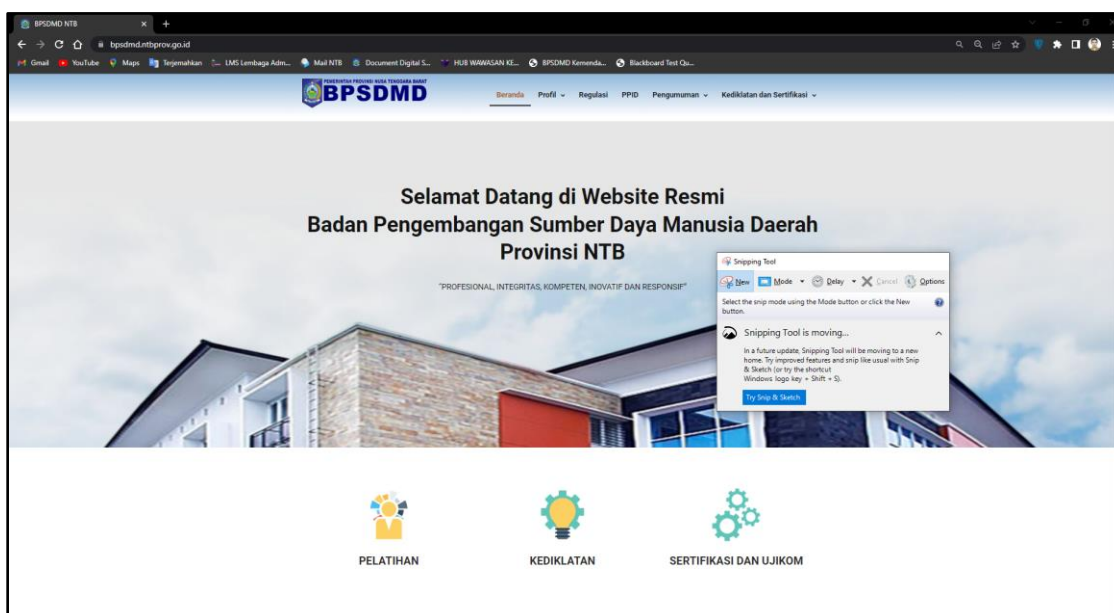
BPSDMD NTB

bpsdmd.ntbprov.go.id

Gmail YouTube Maps Terjemahkan LMS Lembaga Adm... Mail NTB Document Digital S... HUB WAWASAN KE... BPSDMD Kemenda... Blackboard Test Qu...

PEMERINTAH PROVINSI NUSA TENGGARA BARAT
BPSDMD

Beranda Profil Regulasi PPID Pengumuman Kediklatan dan Sertifikasi

Selamat Datang di Website Resmi
Badan Pengembangan Sumber Daya Manusia Daerah
Provinsi NTB

"PROFESIONAL, INTEGRITAS, KOMPETEN, INOVATIF DAN RESPONSIF"

Snipping Tool

New Mode Delay Cancel Options

Select the snip mode using the Mode button or click the New button.

Snipping Tool is moving...

In a future update, Snipping Tool will be moving to a new home. Try improved features and snip like usual with Snip & Sketch (or try the shortcut Windows logo key + Shift + S).

Try Snip & Sketch

PELATIHAN

KEDIKLATAN

SERTIFIKASI DAN UJIKOM